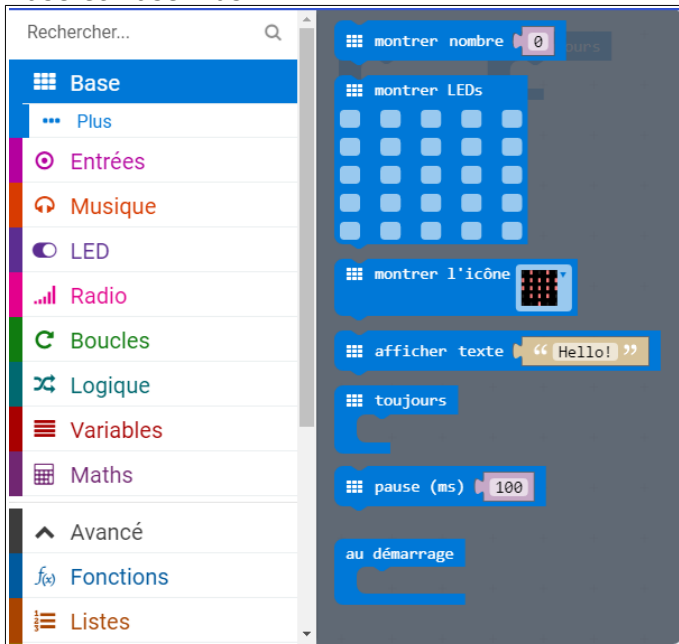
Rechercher...

Base
Plus
Entrées
Musique
LED
Radio
Boucles
Logique
Variables
Maths
Avancé
Fonctions
Listes

montrer nombre 0
ours
montrer LEDs
montrer l'icône
afficher texte " Hello! "
toujours
pause (ms) 100
au démarrage